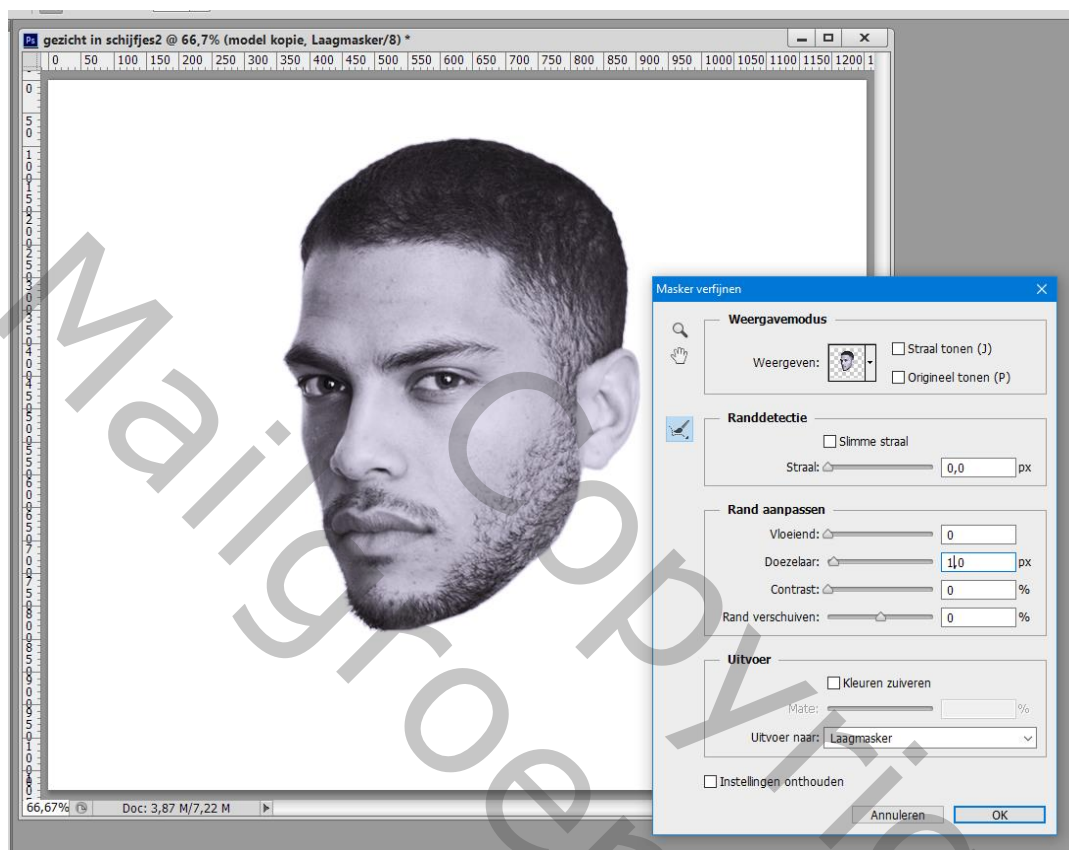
Ps gezicht in schijfjes2 @ 66,7% (model kopie, Laagmasker/8) *

0 50 100 150 200 250 300 350 400 450 500 550 600 650 700 750 800 850 900 950 1000 1050 1100 1150 1200 1

Masker verfijnen

Weergavemodus

Weergeven:

Straal tonen (J)

Origineel tonen (P)

Randdetectie

Slimme straal

Straal: 0,0 px

Rand aanpassen

Vloeiend: 0

Doezelaar: 1,0 px

Contrast: 0 %

Rand verschuiven: 0 %

Uitvoer

Kleuren zuiveren

Mate: %

Uitvoer naar: Laagmasker

Instellingen onthouden

Annuleren OK

66,67% Doc: 3,87 M/7,22 M

Mailgroep Copyright